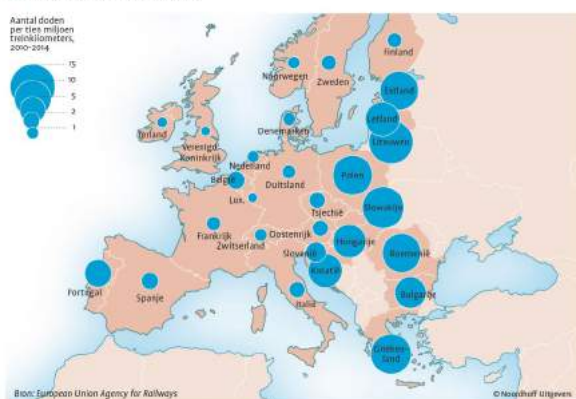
Aantal doden per tien miljoen treinkilometers, 2010-2014

15
10
5
2
1

Finland
Noorwegen
Zweden
Estland
Letland
Litouwen
Ierland
Verenigd Koninkrijk
Denemarken
Nederland
België
Lux.
Duitsland
Polen
Tsjechië
Slowakije
Frankrijk
Zwitserland
Oostenrijk
Hongarije
Slovenië
Kroatië
Roemenië
Portugal
Spanje
Italië
Bulgarije
Griekenland

Bron: European Union Agency for Railways
© Noordhoff Uitgevers